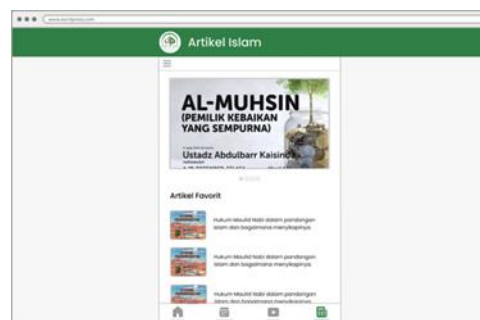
www.wordpress.com

Artikel Islam

AL-MUHSIN
(PEMILIK KEBAIKAN YANG SEMPURNA)

Ustadz Abdulbarr Kaisinda

Artikel Favorit

Hukum Maulid Nabi dalam pandangan Islam dan bagaimana menyikapinya

Hukum Maulid Nabi dalam pandangan Islam dan bagaimana menyikapinya

Hukum Maulid Nabi dalam pandangan Islam dan bagaimana menyikapinya